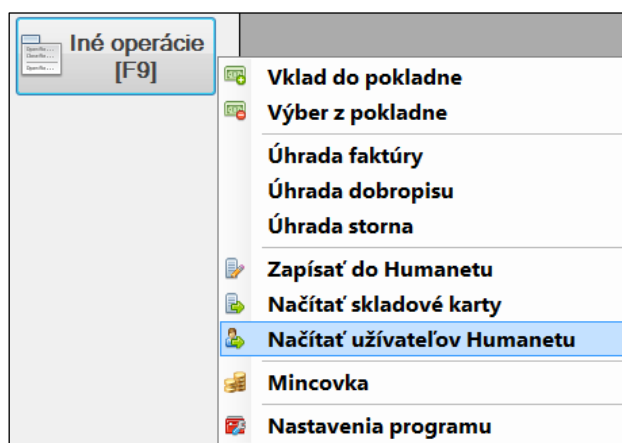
Iné operácie
[F9]

Vklad do pokladne
Výber z pokladne

Úhrada faktúry
Úhrada dobropisu
Úhrada storna

Zapísať do Humanetu
Načítať skladové karty
Načítať užívateľov Humanetu

Mincovka

Nastavenia programu